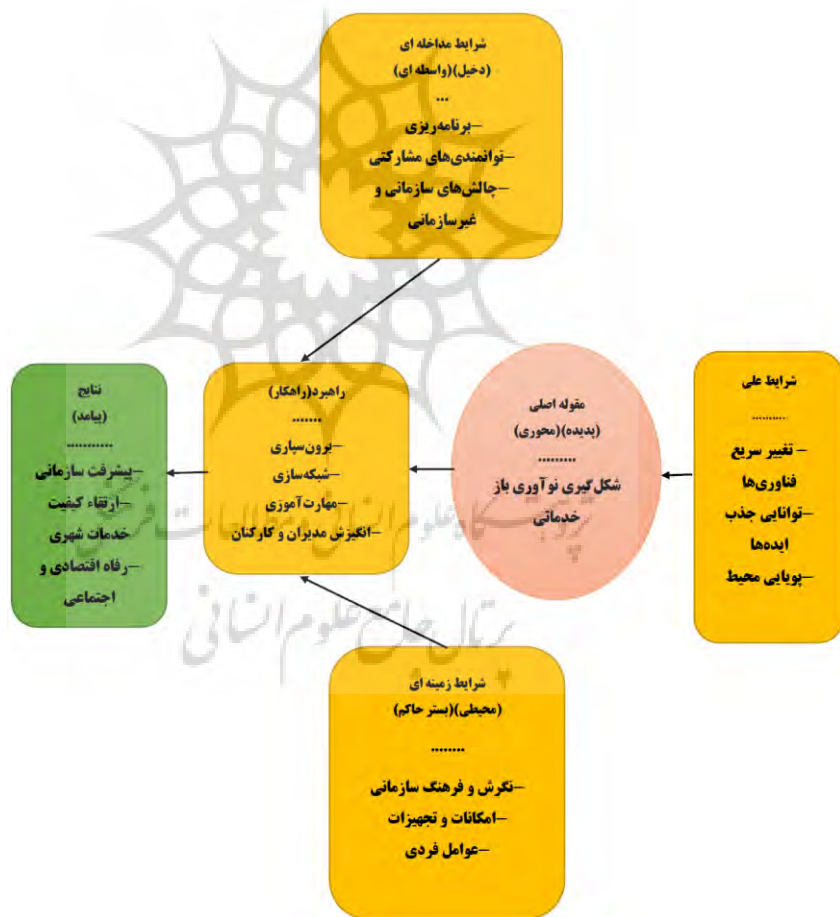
شرایط مداخله ای
(دخیل)(واسطه ای)
...
–برنامه‌ریزی
–توانمندی‌های مشارکتی
–چالش‌های سازمانی و غیرسازمانی

شرایط علی
..........
– تغییر سریع فناوری‌ها
–توانایی جذب ایده‌ها
–پویایی محیط

مقوله اصلی
(پدیده)(محوری)
.........
شکل‌گیری نوآوری باز خدماتی

راهبرد(راهکار)
.......
–برون‌سپاری
–شبکه‌سازی
–مهارت‌آموزی
–انگیزش مدیران و کارکنان

نتایج
(پیامد)
............
–پیشرفت سازمانی
–ارتقاء کیفیت خدمات شهری
–رفاه اقتصادی و اجتماعی

شرایط زمینه ای
(محیطی)(بستر حاکم)
........
–نگرش و فرهنگ سازمانی
–امکانات و تجهیزات
–عوامل فردی

پرتال جامع علوم انسانی
پژوهشگاه علوم انسانی و مطالعات فرهنگی